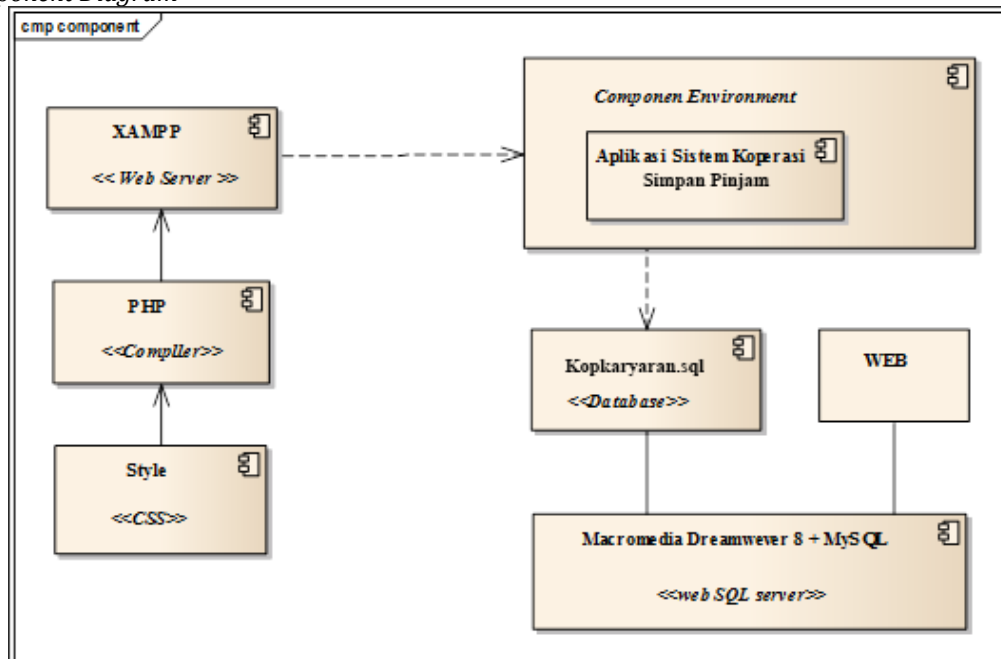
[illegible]onent Diagram

cmp component

XAMPP
<< Web Server >>

Componen Environment

Aplikasi Sistem Koperasi Simpan Pinjam

PHP
<<Compller>>

Kopkaryaran.sql
<<Database>>

WEB

Style
<<CSS>>

Macromedia Dreamwever 8 + MySQL
<<web SQL server>>